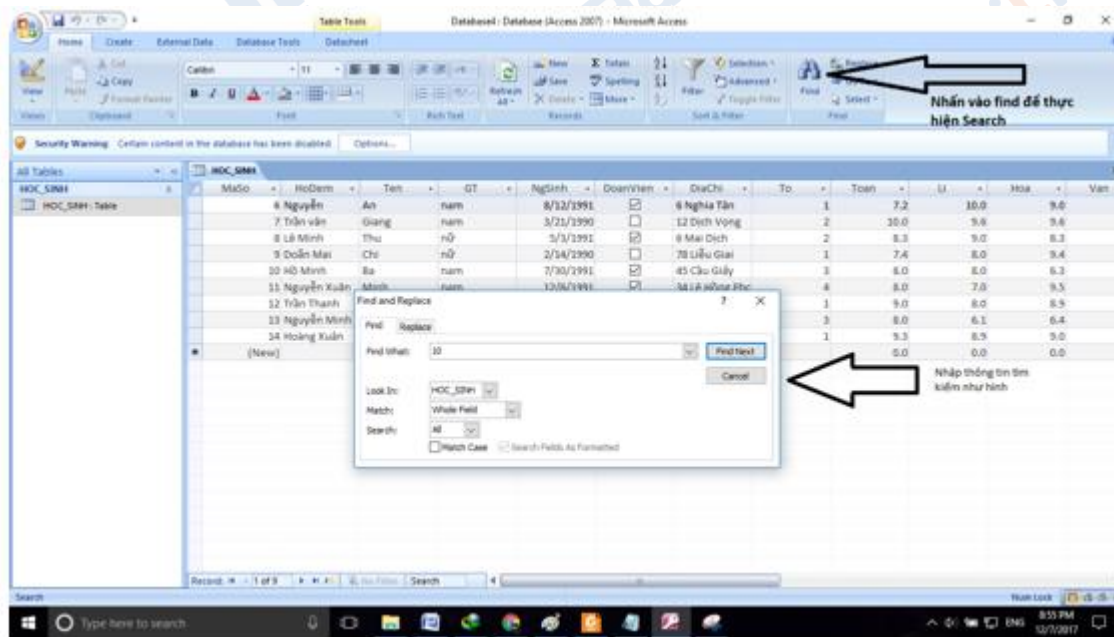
Table Tools

Database1 : Database (Access 2007) - Microsoft Access

Home Create External Data Database Tools Datasheet

View Paste Cut Copy Format Painter Calibri 11 Refresh All New Save Delete Totals Spelling More Filter Selection Advanced Toggle Filter Find Replace Go To Select

Views Clipboard Font Rich Text Records Sort & Filter Find

Nhấn vào find để thực hiện Search

Security Warning Certain content in the database has been disabled Options...

All Tables

HOC_SINH

HOC_SINH : Table

HOC_SINH

| | MaSo | HoDem | Ten | GT | NgSinh | DoanVien | DiaChi | To | Toan | Li | Hoa | Van |
|---|---|---|---|---|---|---|---|---|---|---|---|---|
| | 6 | Nguyễn | An | nam | 8/12/1991 | ☑ | 6 Nghĩa Tân | 1 | 7.2 | 10.0 | 9.0 | |
| | 7 | Trần văn | Giang | nam | 3/21/1990 | ☐ | 12 Dịch Vọng | 2 | 10.0 | 9.6 | 9.6 | |
| | 8 | Lê Minh | Thu | nữ | 5/3/1991 | ☑ | 8 Mai Dịch | 2 | 8.3 | 9.0 | 8.3 | |
| | 9 | Doãn Mai | Chi | nữ | 2/14/1990 | ☐ | 78 Liễu Giai | 1 | 7.4 | 8.0 | 9.4 | |
| | 10 | Hồ Minh | Ba | nam | 7/30/1991 | ☑ | 45 Cầu Giấy | 3 | 8.0 | 8.0 | 6.3 | |
| | 11 | Nguyễn Xuân | Minh | nam | 12/6/1991 | ☑ | 34 Lê Hồng Phong | 4 | 8.0 | 7.0 | 9.5 | |
| | 12 | Trần Thanh | | | | | | 1 | 9.0 | 8.0 | 8.9 | |
| | 13 | Nguyễn Minh | | | | | | 3 | 8.0 | 6.1 | 6.4 | |
| | 14 | Hoàng Xuân | | | | | | 1 | 9.3 | 8.9 | 9.0 | |
| * | (New) | | | | | | | | 0.0 | 0.0 | 0.0 | |

Find and Replace ? X

Find Replace

Find What: 10

Find Next

Cancel

Look In: HOC_SINH

Match: Whole Field

Search: All

Match Case Search Fields As Formatted

Nhập thông tin tìm kiếm như hình

Record: 1 of 9 No Filter Search

Search

Num Lock

Type here to search

ENG 8:55 PM 12/7/2017